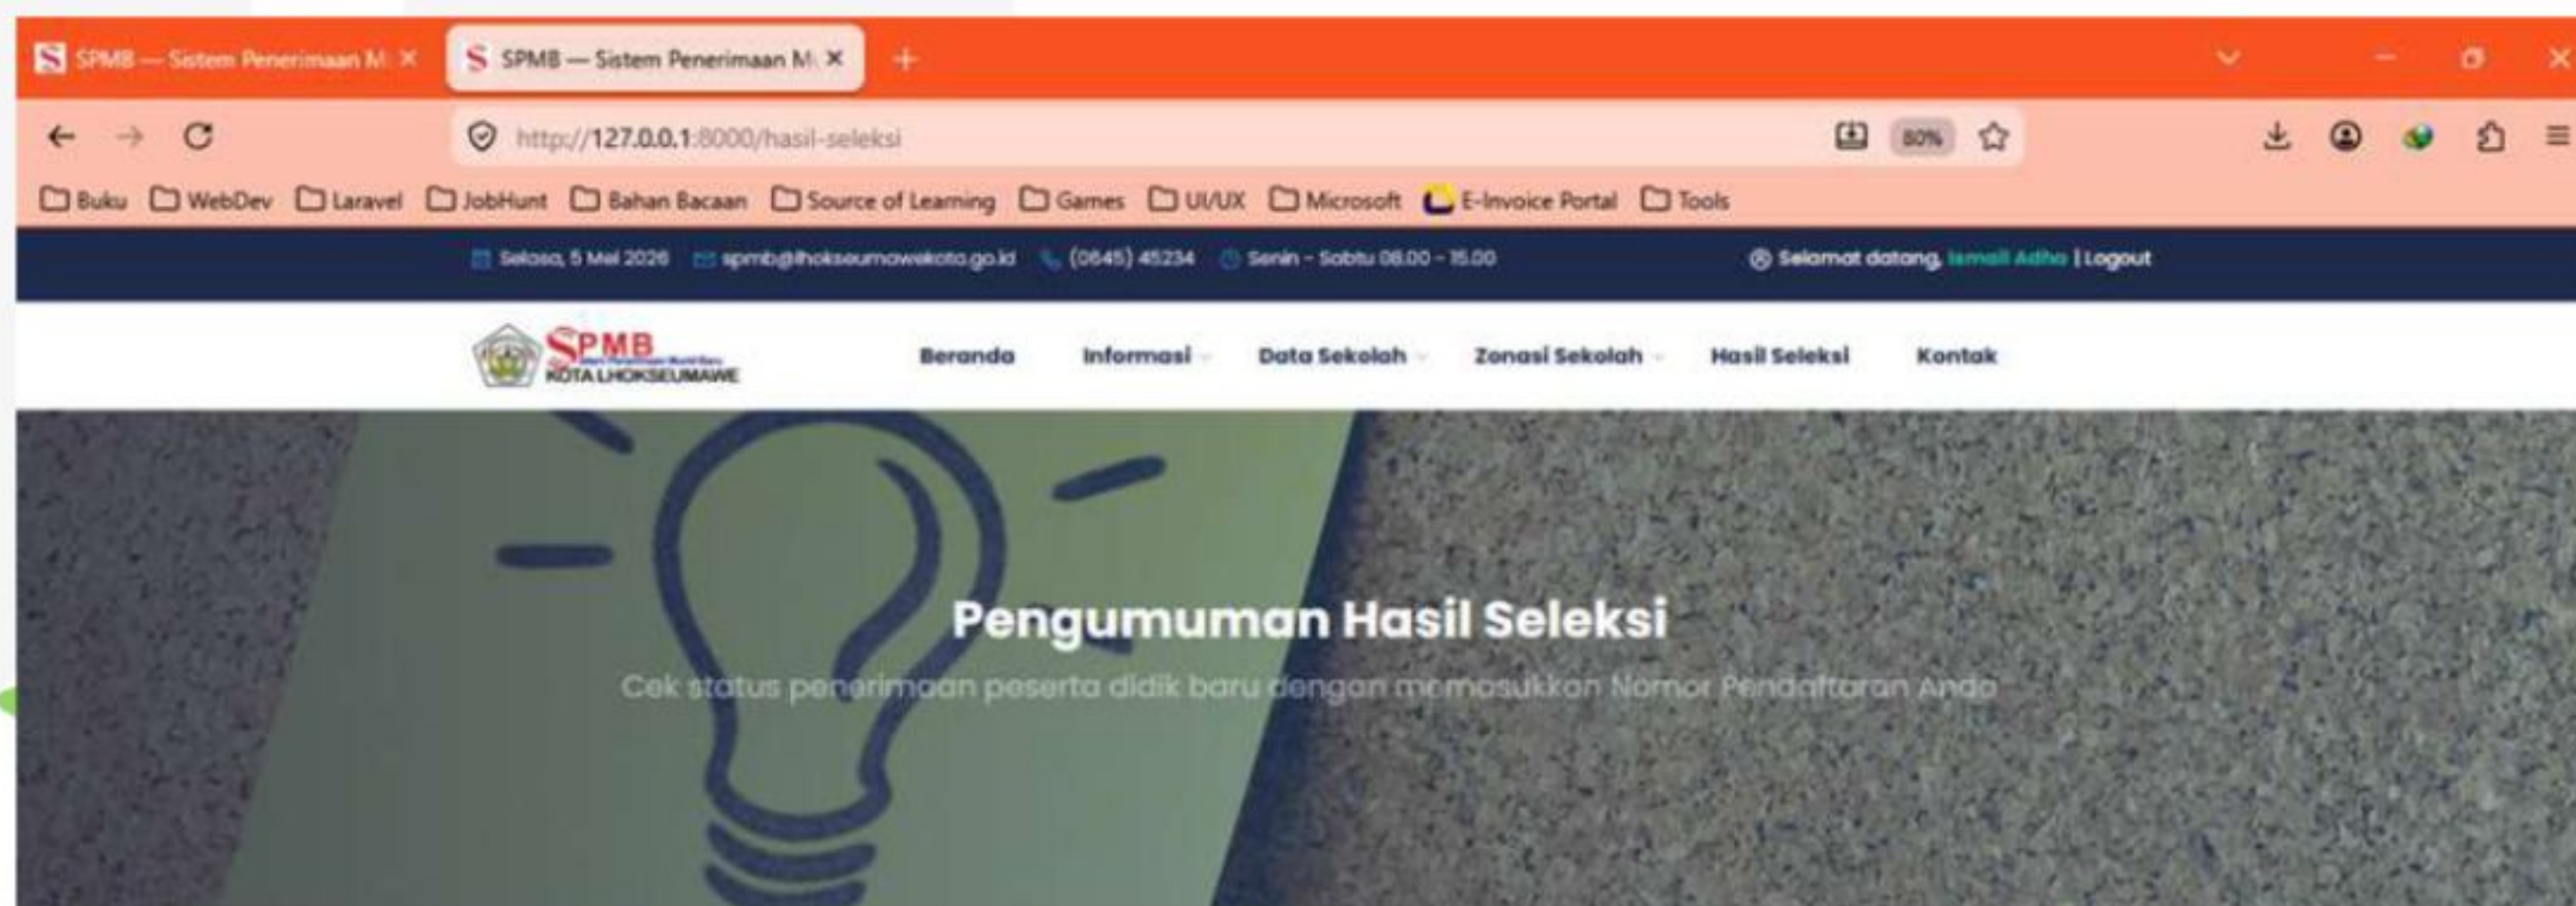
SPMB — Sistem Penerimaan M ×
SPMB — Sistem Penerimaan M ×
+

http://127.0.0.1:8000/hasil-seleksi
80%

Buku WebDev Laravel JobHunt Bahan Bacaan Source of Learning Games UI/UX Microsoft E-Invoice Portal Tools

Selasa, 5 Mei 2026 spmb@lhokseumawekota.go.id (0645) 45234 Senin - Sabtu 08.00 - 15.00
Selamat datang, Ismail Adha | Logout

SPMB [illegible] KOTA LHOKSEUMAWE

Beranda Informasi Data Sekolah Zonasi Sekolah Hasil Seleksi Kontak

Pengumuman Hasil Seleksi

Cek status penerimaan peserta didik baru dengan memasukkan Nomor Pendaftaran Anda